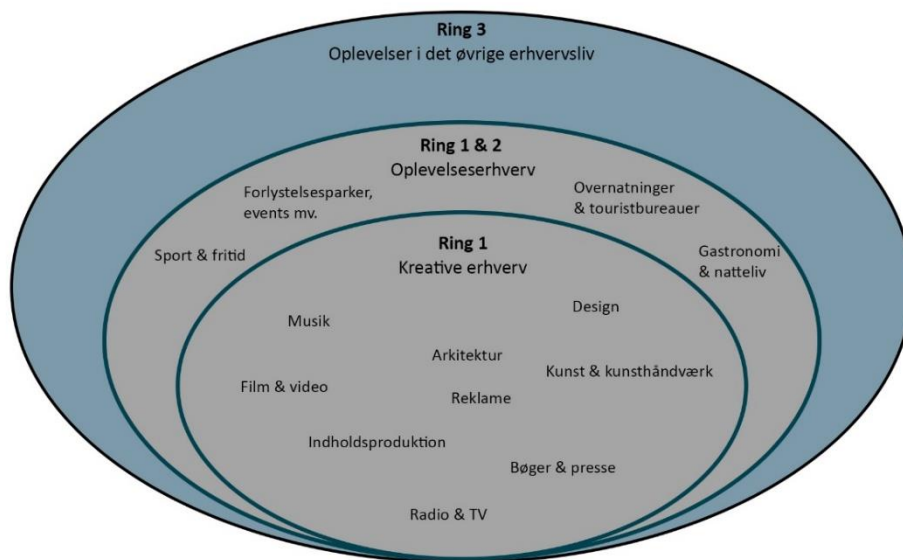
Ring 3
Oplevelser i det øvrige erhvervsliv

Ring 1 & 2
Oplevelseserhverv

Forlystelsesparker, events mv.

Overnatninger & touristbureauer

Sport & fritid

Gastronomi & natteliv

Ring 1
Kreative erhverv

Design

Musik

Arkitektur

Kunst & kunsthåndværk

Film & video

Reklame

Indholdsproduktion

Bøger & presse

Radio & TV